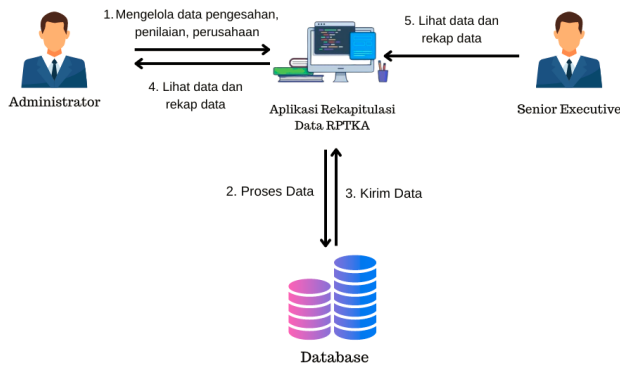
Administrator

1. Mengelola data pengesahan, penilaian, perusahaan

4. Lihat data dan rekap data

Aplikasi Rekapitulasi Data RPTKA

5. Lihat data dan rekap data

Senior Executive

2. Proses Data

3. Kirim Data

Database